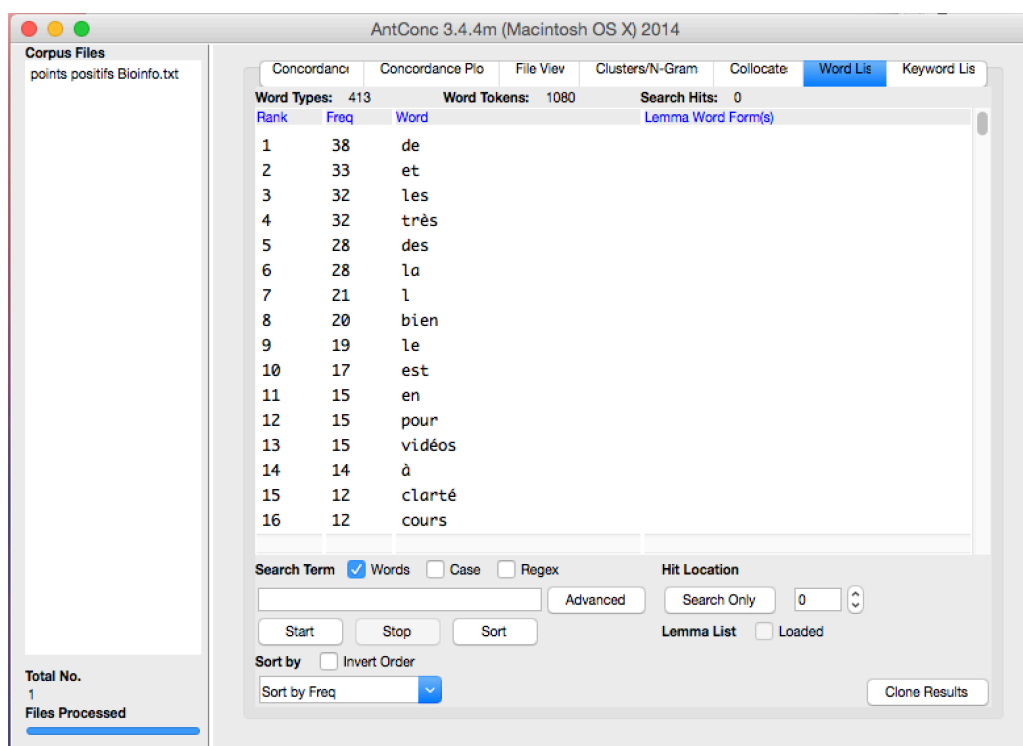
AntConc 3.4.4m (Macintosh OS X) 2014

Corpus Files
points positifs Bioinfo.txt

Total No.
1
Files Processed

Concordanc | Concordance Plo | File View | Clusters/N-Gram | Collocate | Word Lis | Keyword Lis

Word Types: 413 Word Tokens: 1080 Search Hits: 0

| Rank | Freq | Word | Lemma Word Form(s) |
|---|---|---|---|
| 1 | 38 | de | |
| 2 | 33 | et | |
| 3 | 32 | les | |
| 4 | 32 | très | |
| 5 | 28 | des | |
| 6 | 28 | la | |
| 7 | 21 | l | |
| 8 | 20 | bien | |
| 9 | 19 | le | |
| 10 | 17 | est | |
| 11 | 15 | en | |
| 12 | 15 | pour | |
| 13 | 15 | vidéos | |
| 14 | 14 | à | |
| 15 | 12 | clarté | |
| 16 | 12 | cours | |

Search Term Words Case Regex
Advanced
Start Stop Sort
Sort by Invert Order
Sort by Freq

Hit Location
Search Only 0
Lemma List Loaded

Clone Results